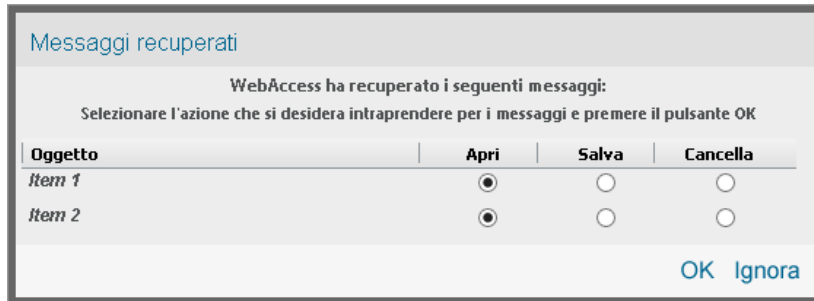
Messaggi recuperati

WebAccess ha recuperato i seguenti messaggi:

Selezionare l'azione che si desidera intraprendere per i messaggi e premere il pulsante OK

| Oggetto | Apri | Salva | Cancella |
|---|---|---|---|
| Item 1 | ◉ | ○ | ○ |
| Item 2 | ◉ | ○ | ○ |

OK Ignora